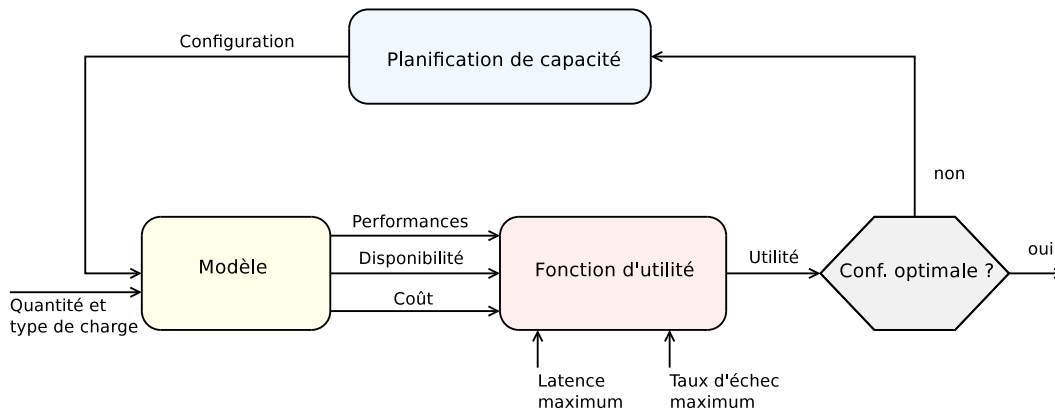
Planification de capacité

Configuration

non

Performances

Disponibilité

Coût

Modèle

Fonction d'utilité

Utilité

Conf. optimale ?

oui

Quantité et type de charge

Latence maximum

Taux d'échec maximum